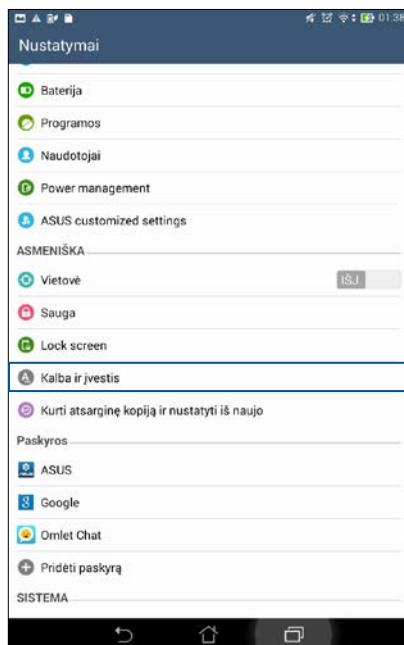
01:38

Nustatymai

Baterija

Programos

Naudotojai

Power management

ASUS customized settings

ASMENIŠKA

Vietovė

IŠJ.

Sauga

Lock screen

Kalba ir įvestis

Kurti atsarginę kopiją ir nustatyti iš naujo

Paskyros

ASUS

Google

Omlet Chat

Pridėti paskyrą

SISTEMA